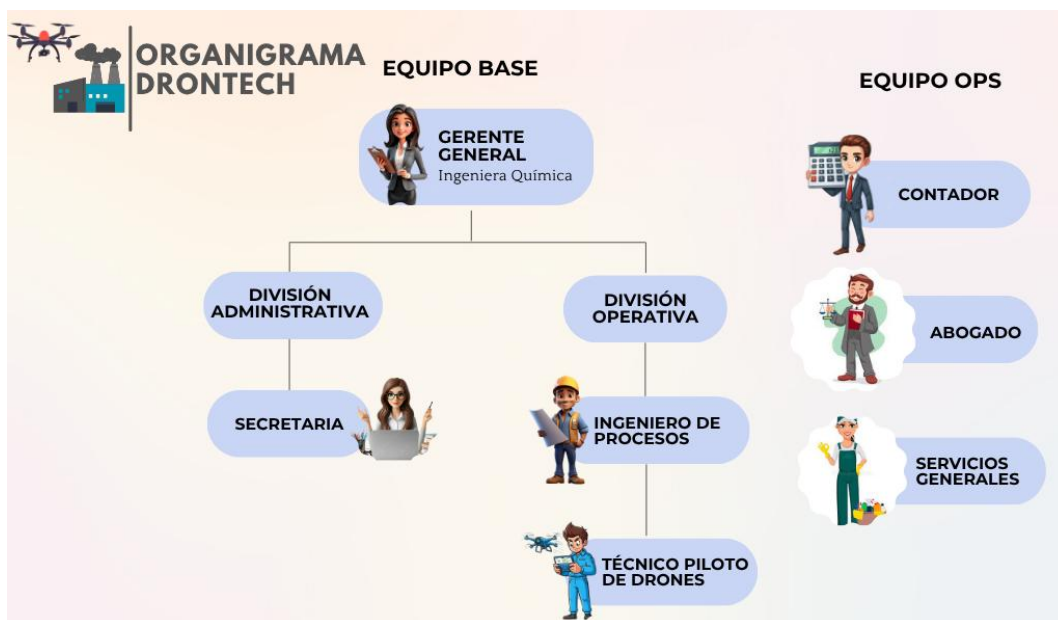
ORGANIGRAMA DRONTECH

EQUIPO BASE

GERENTE GENERAL
Ingeniera Química

DIVISIÓN ADMINISTRATIVA

SECRETARIA

DIVISIÓN OPERATIVA

INGENIERO DE PROCESOS

TÉCNICO PILOTO DE DRONES

EQUIPO OPS

CONTADOR

ABOGADO

SERVICIOS GENERALES